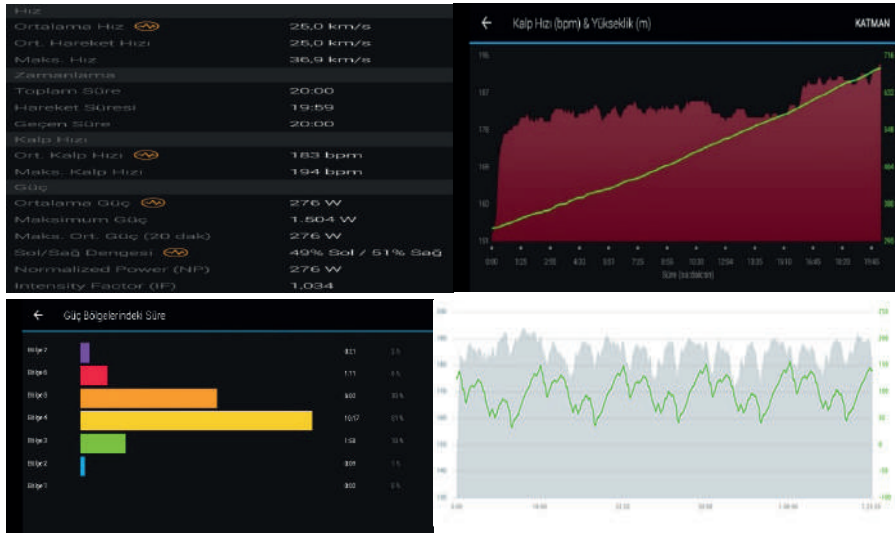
Hız
Ortalama Hız 25,0 km/s
Ort. Hareket Hızı 25,0 km/s
Maks. Hız 36,9 km/s
Zamanlama
Toplam Süre 20:00
Hareket Süresi 19:59
Geçen Süre 20:00
Kalp Hızı
Ort. Kalp Hızı 183 bpm
Maks. Kalp Hızı 194 bpm
Güç
Ortalama Güç 276 W
Maksimum Güç 1.504 W
Maks. Ort. Güç (20 dak) 276 W
Sol/Sağ Dengesi 49% Sol / 51% Sağ
Normalized Power (NP) 276 W
Intensity Factor (IF) 1,034

Kalp Hızı (bpm) & Yükseklik (m)
KATMAN
Süre (ss:dd:ss)

Güç Bölgelerindeki Süre
| Bölge 7 | 0:21 | 2 % |
|---|---|---|
| Bölge 6 | 1:11 | 6 % |
| Bölge 5 | 6:03 | 30 % |
| Bölge 4 | 10:17 | 51 % |
| Bölge 3 | 1:58 | 10 % |
| Bölge 2 | 0:09 | 1 % |
| Bölge 1 | 0:00 | 0 % |